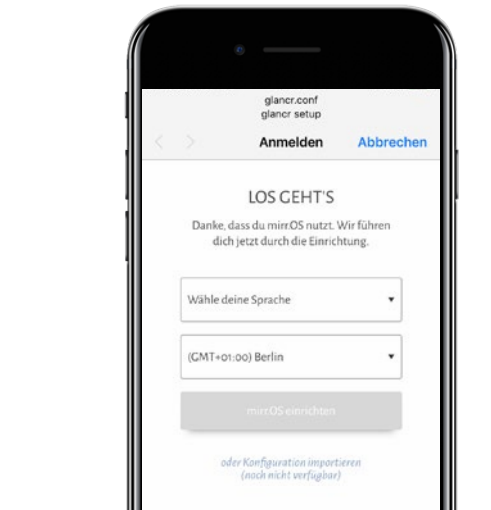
glancr.conf
glancr setup

Anmelden Abbrechen

LOS GEHT'S

Danke, dass du mirr.OS nutzt. Wir führen dich jetzt durch die Einrichtung.

Wähle deine Sprache

(GMT+01:00) Berlin

mirr.OS einrichten

oder Konfiguration importieren
(noch nicht verfügbar)